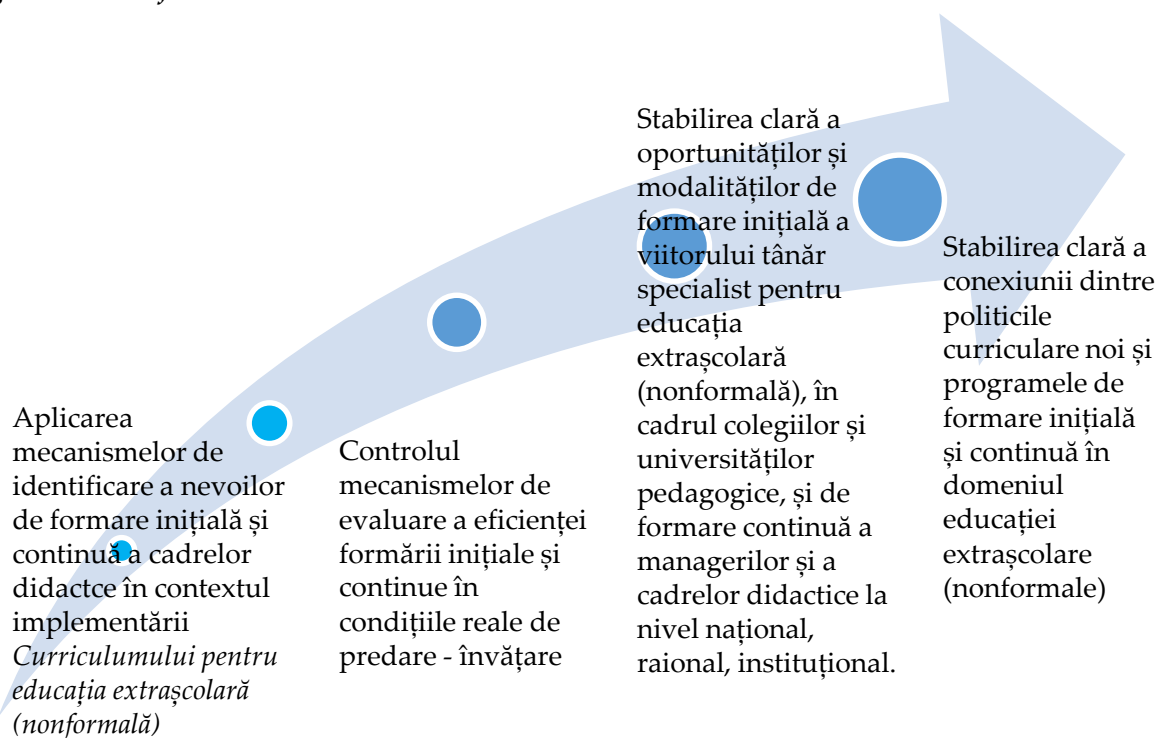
Aplicarea mecanismelor de identificare a nevoilor de formare inițială și continuă a cadrelor didactce în contextul implementării *Curriculumului pentru educația extrașcolară (nonformală)*

Controlul mecanismelor de evaluare a eficienței formării inițiale și continue în condițiile reale de predare - învățare

Stabilirea clară a oportunităților și modalităților de formare inițială a viitorului tânăr specialist pentru educația extrașcolară (nonformală), în cadrul colegiilor și universităților pedagogice, și de formare continuă a managerilor și a cadrelor didactice la nivel național, raional, instituțional.

Stabilirea clară a conexiunii dintre politicile curriculare noi și programele de formare inițială și continuă în domeniul educației extrașcolare (nonformale)